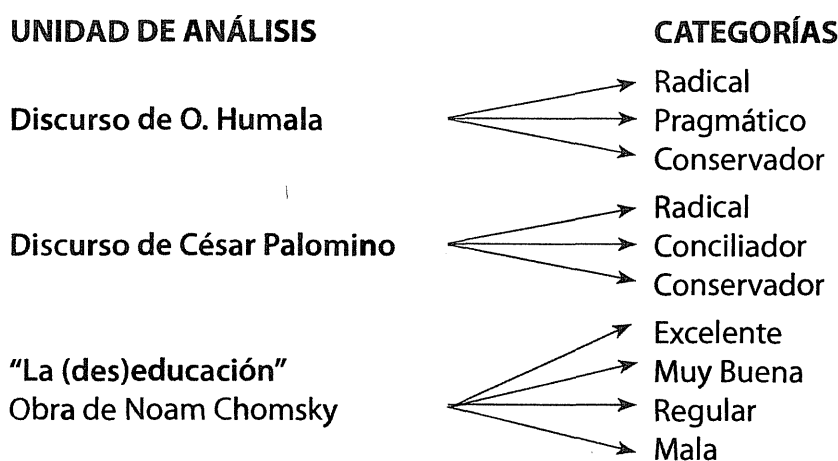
UNIDAD DE ANÁLISIS

CATEGORÍAS

Discurso de O. Humala

Radical
Pragmático
Conservador

Discurso de César Palomino

Radical
Conciliador
Conservador

"La (des)educación"
Obra de Noam Chomsky

Excelente
Muy Buena
Regular
Mala